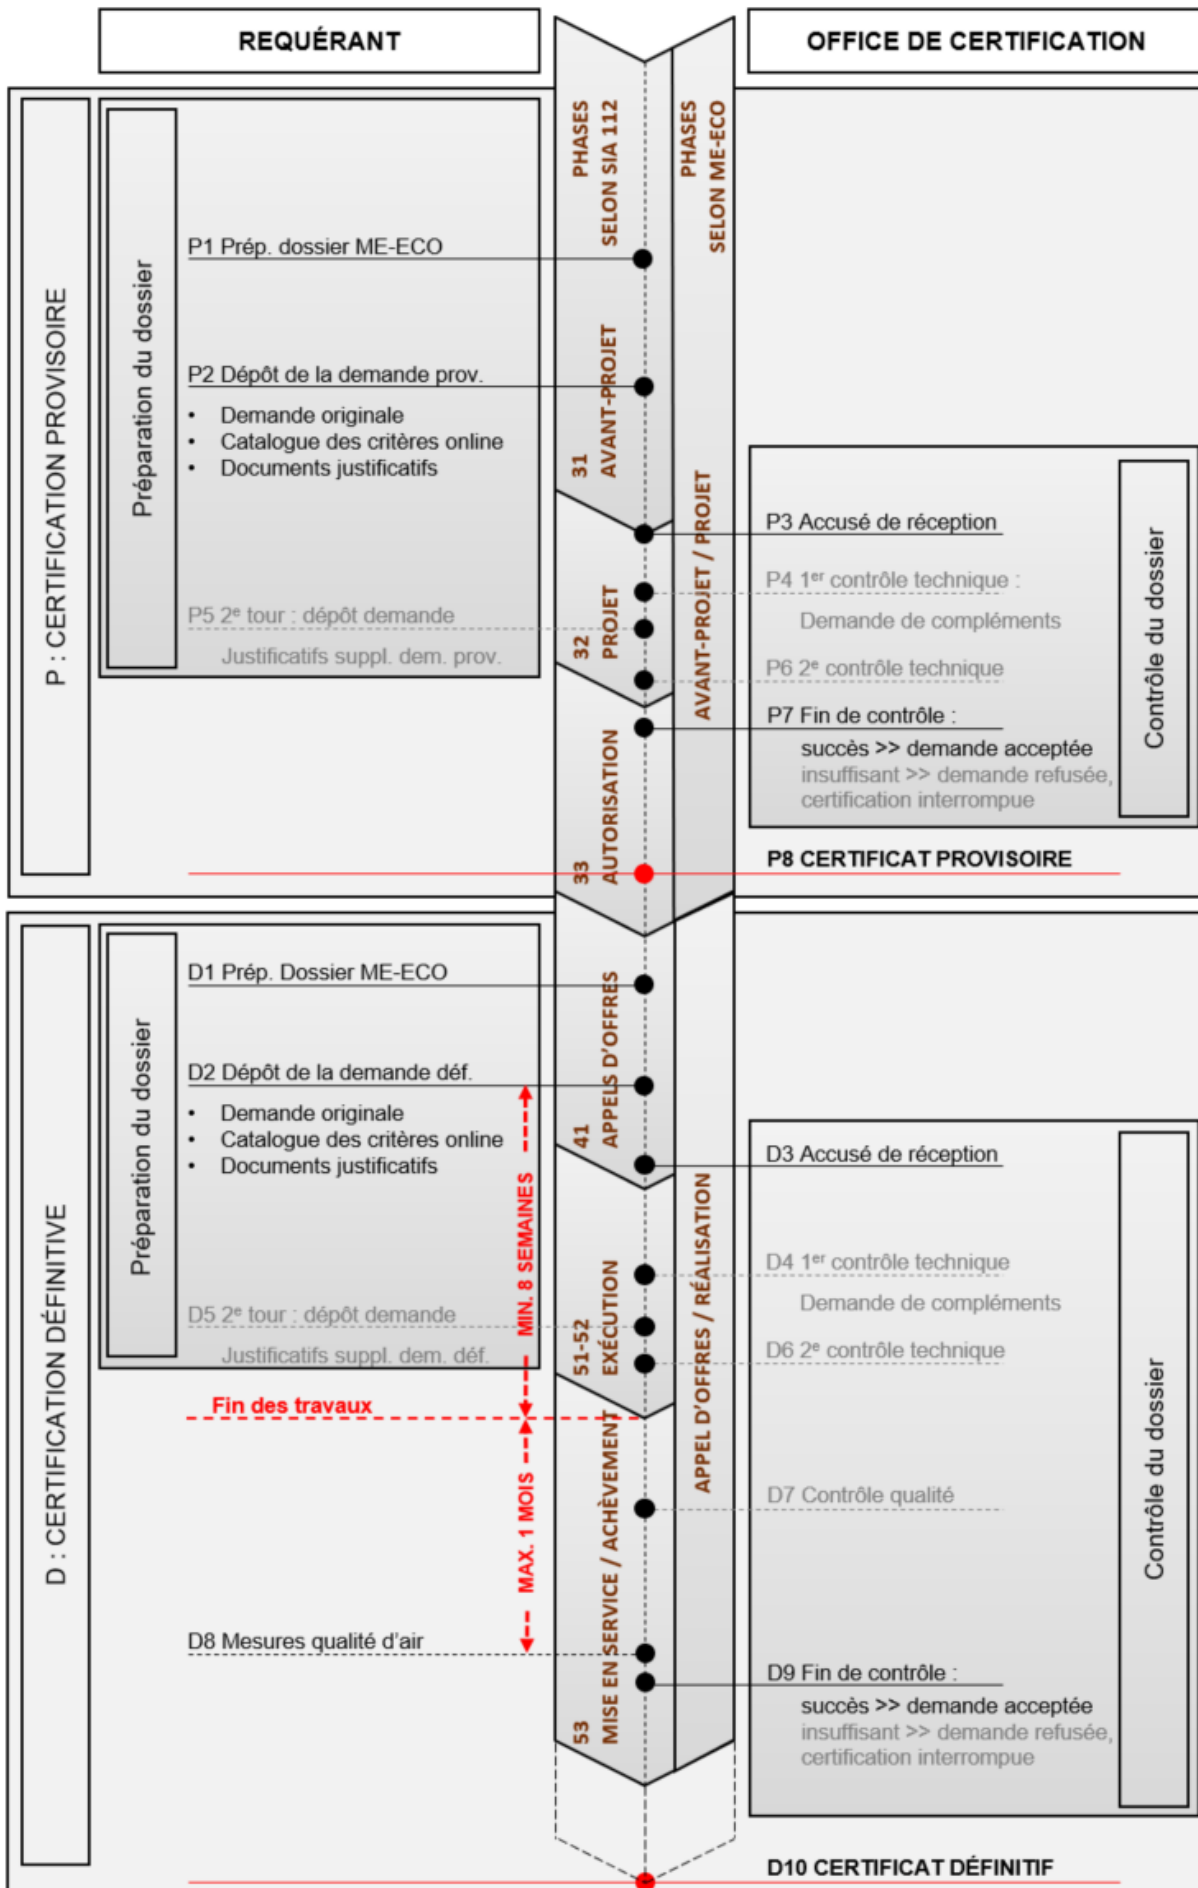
REQUÉRANT

OFFICE DE CERTIFICATION

P : CERTIFICATION PROVISOIRE

Préparation du dossier

PHASES SELON SIA 112

PHASES SELON ME-ECO

P1 Prép. dossier ME-ECO

P2 Dépôt de la demande prov.

• Demande originale
• Catalogue des critères online
• Documents justificatifs

31 AVANT-PROJET

AVANT-PROJET / PROJET

P3 Accusé de réception

P4 1$^{er}$ contrôle technique :

Demande de compléments

P5 2$^{e}$ tour : dépôt demande

Justificatifs suppl. dem. prov.

32 PROJET

P6 2$^{e}$ contrôle technique

P7 Fin de contrôle :

succès >> demande acceptée
insuffisant >> demande refusée, certification interrompue

Contrôle du dossier

33 AUTORISATION

P8 CERTIFICAT PROVISOIRE

D : CERTIFICATION DÉFINITIVE

Préparation du dossier

D1 Prép. Dossier ME-ECO

D2 Dépôt de la demande déf.

• Demande originale
• Catalogue des critères online
• Documents justificatifs

41 APPELS D'OFFRES

D3 Accusé de réception

MIN. 8 SEMAINES

D4 1$^{er}$ contrôle technique

Demande de compléments

D5 2$^{e}$ tour : dépôt demande

Justificatifs suppl. dem. déf.

51-52 EXÉCUTION

D6 2$^{e}$ contrôle technique

APPEL D'OFFRES / RÉALISATION

Fin des travaux

MAX. 1 MOIS

D7 Contrôle qualité

53 MISE EN SERVICE / ACHÈVEMENT

D8 Mesures qualité d'air

D9 Fin de contrôle :

succès >> demande acceptée
insuffisant >> demande refusée, certification interrompue

Contrôle du dossier

D10 CERTIFICAT DÉFINITIF